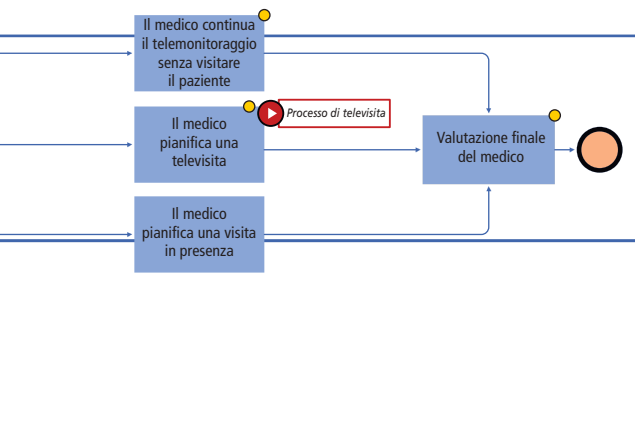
Il medico continua il telemonitoraggio senza visitare il paziente

Il medico pianifica una televisita

Processo di televisita

Valutazione finale del medico

Il medico pianifica una visita in presenza